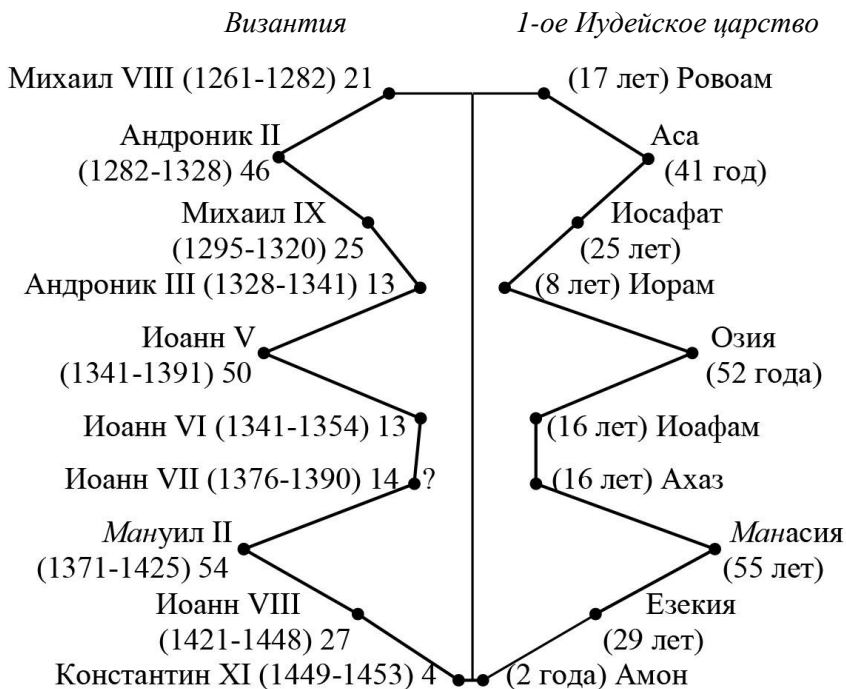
Византия

1-ое Иудейское царство

Михаил VIII (1261-1282) 21

(17 лет) Ровоам

Андроник II (1282-1328) 46

Аса (41 год)

Михаил IX (1295-1320) 25

Иосафат (25 лет)

Андроник III (1328-1341) 13

(8 лет) Иорам

Иоанн V (1341-1391) 50

Озия (52 года)

Иоанн VI (1341-1354) 13

(16 лет) Иоафам

Иоанн VII (1376-1390) 14 ?

(16 лет) Ахаз

Мануил II (1371-1425) 54

Манасия (55 лет)

Иоанн VIII (1421-1448) 27

Езекия (29 лет)

Константин XI (1449-1453) 4

(2 года) Амон